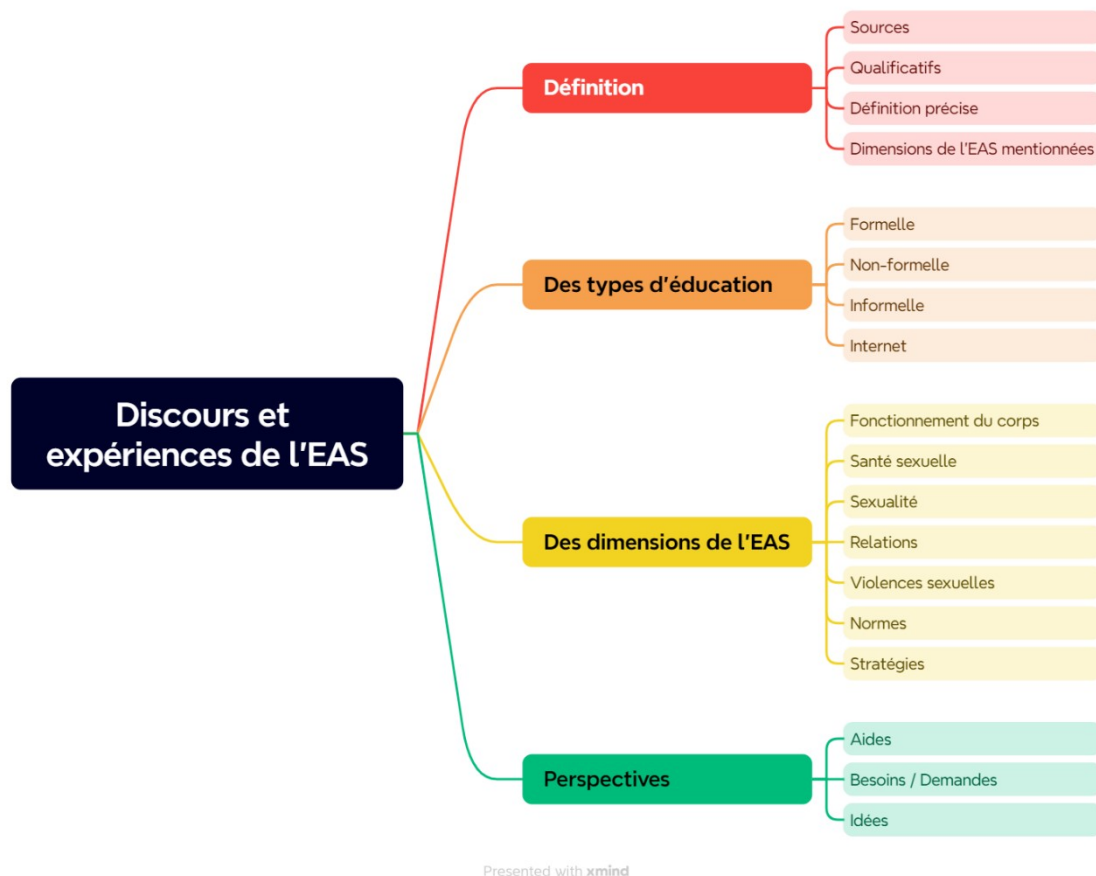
Discours et expériences de l'EAS

Définition

Sources

Qualificatifs

Définition précise

Dimensions de l'EAS mentionnées

Des types d'éducation

Formelle

Non-formelle

Informelle

Internet

Des dimensions de l'EAS

Fonctionnement du corps

Santé sexuelle

Sexualité

Relations

Violences sexuelles

Normes

Stratégies

Perspectives

Aides

Besoins / Demandes

Idées

Presented with xmind